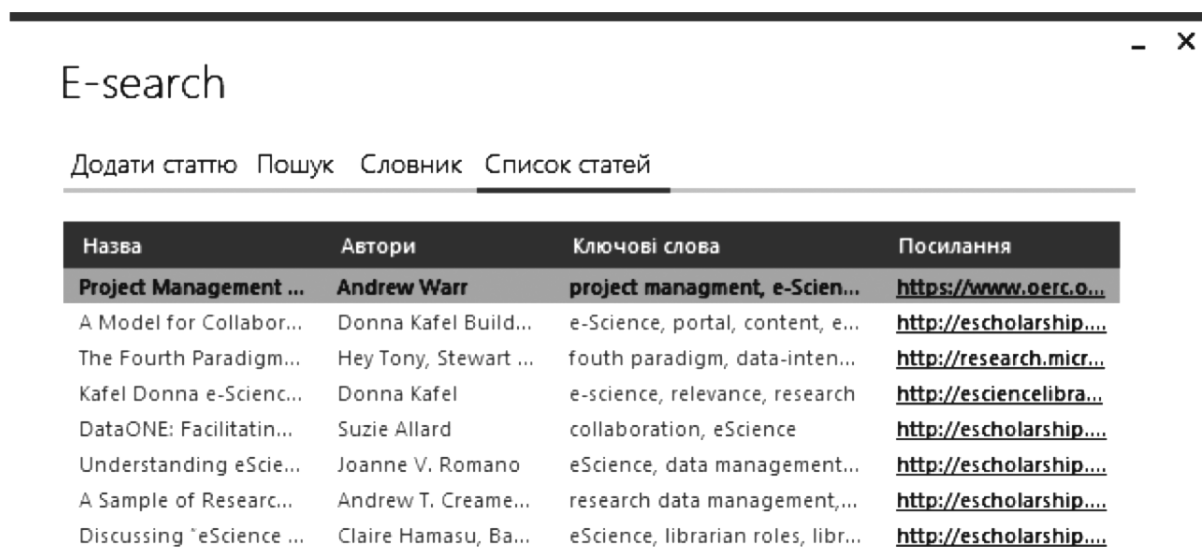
_ ×

E-search

Додати статтю Пошук Словник Список статей

| Назва | Автори | Ключові слова | Посилання |
|---|---|---|---|
| Project Management ... | Andrew Warr | project managment, e-Scien... | https://www.oerc.o... |
| A Model for Collabor... | Donna Kafel Build... | e-Science, portal, content, e... | http://escholarship.... |
| The Fourth Paradigm... | Hey Tony, Stewart ... | fouth paradigm, data-inten... | http://research.micr... |
| Kafel Donna e-Scienc... | Donna Kafel | e-science, relevance, research | http://esciencelibra... |
| DataONE: Facilitatin... | Suzie Allard | collaboration, eScience | http://escholarship.... |
| Understanding eScie... | Joanne V. Romano | eScience, data management... | http://escholarship.... |
| A Sample of Researc... | Andrew T. Creame... | research data management,... | http://escholarship.... |
| Discussing "eScience ... | Claire Hamasu, Ba... | eScience, librarian roles, libr... | http://escholarship.... |